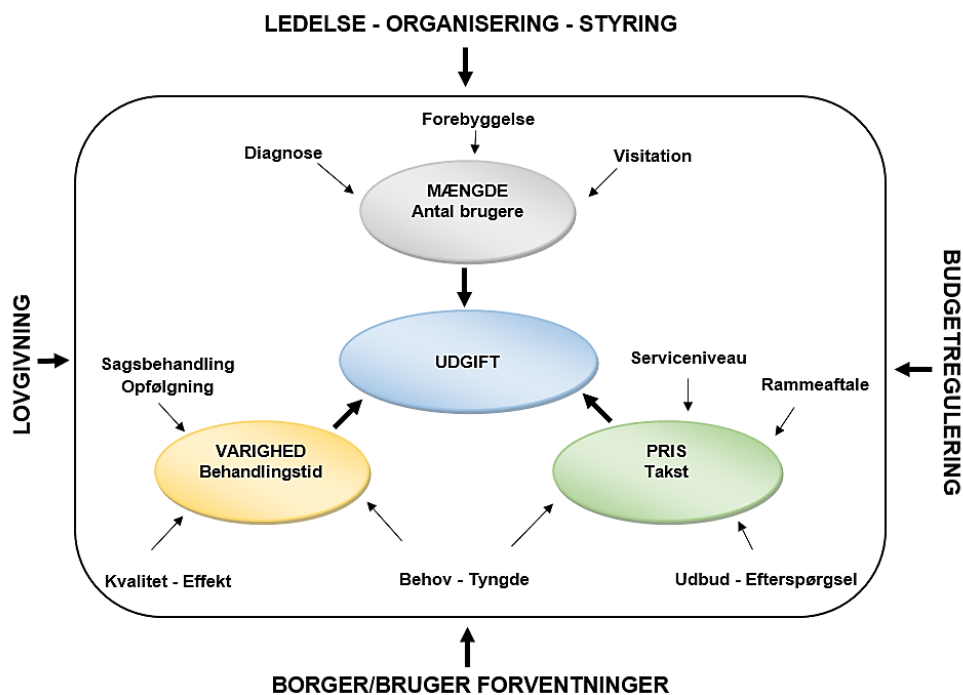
LEDELSE - ORGANISERING - STYRING

Forebyggelse

Diagnose

Visitation

MÆNGDE
Antal brugere

LOVGIVNING

BUDGETREGULERING

UDGIFT

Sagsbehandling
Opfølgning

Serviceniveau

Rammeaftale

VARIGHED
Behandlingstid

PRIS
Takst

Kvalitet - Effekt

Behov - Tyngde

Udbud - Efterspørgsel

BORGER/BRUGER FORVENTNINGER